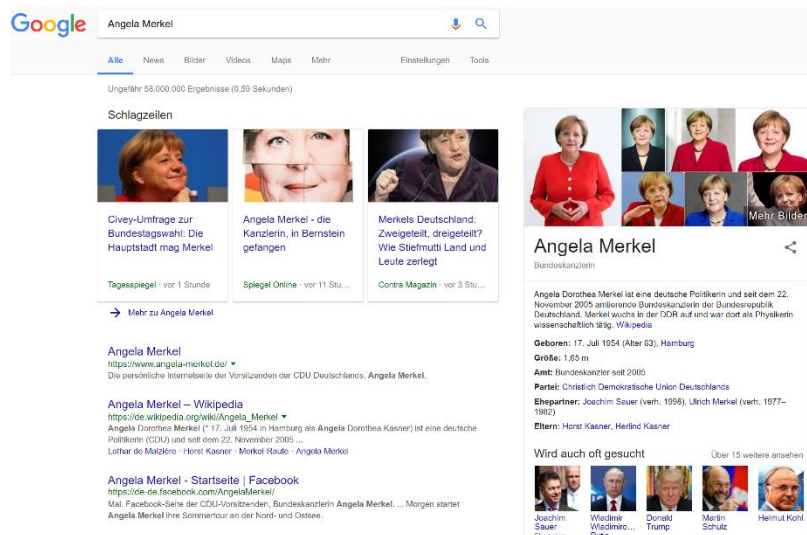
Google

Angela Merkel

Alle News Bilder Videos Maps Mehr Einstellungen Tools

Ungefähr 58.000.000 Ergebnisse (0,59 Sekunden)

Schlagzeilen

Civey-Umfrage zur Bundestagswahl: Die Hauptstadt mag Merkel

Tagesspiegel · vor 1 Stunde

Angela Merkel - die Kanzlerin, in Bernstein gefangen

Spiegel Online · vor 11 Stu...

Merkels Deutschland: Zweigeteilt, dreigeteilt? Wie Stiefmutti Land und Leute zerlegt

Contra Magazin · vor 3 Stu...

→ Mehr zu Angela Merkel

Angela Merkel
https://www.angela-merkel.de/ ▾
Die persönliche Internetseite der Vorsitzenden der CDU Deutschlands. Angela Merkel.

Angela Merkel – Wikipedia
https://de.wikipedia.org/wiki/Angela_Merkel ▾
Angela Dorothea Merkel (* 17. Juli 1954 in Hamburg als Angela Dorothea Kasner) ist eine deutsche Politikerin (CDU) und seit dem 22. November 2005 ...
Lothar de Maizière · Horst Kasner · Merkel-Raute · Angela Merkel

Angela Merkel - Startseite | Facebook
https://de-de.facebook.com/AngelaMerkel/
Mal. Facebook-Seite der CDU-Vorsitzenden, Bundeskanzlerin Angela Merkel. ... Morgen startet Angela Merkel ihre Sommertour an der Nord- und Ostsee.

Mehr Bilder

Angela Merkel

Bundeskanzlerin

Angela Dorothea Merkel ist eine deutsche Politikerin und seit dem 22. November 2005 amtierende Bundeskanzlerin der Bundesrepublik Deutschland. Merkel wuchs in der DDR auf und war dort als Physikerin wissenschaftlich tätig. Wikipedia

Geboren: 17. Juli 1954 (Alter 63), Hamburg

Größe: 1,65 m

Amt: Bundeskanzler seit 2005

Partei: Christlich Demokratische Union Deutschlands

Ehepartner: Joachim Sauer (verh. 1998), Ulrich Merkel (verh. 1977–1982)

Eltern: Horst Kasner, Herlind Kasner

Wird auch oft gesucht

Über 15 weitere ansehen

Joachim Sauer

Wladimir Wladimiro... Putin

Donald Trump

Martin Schulz

Helmut Kohl